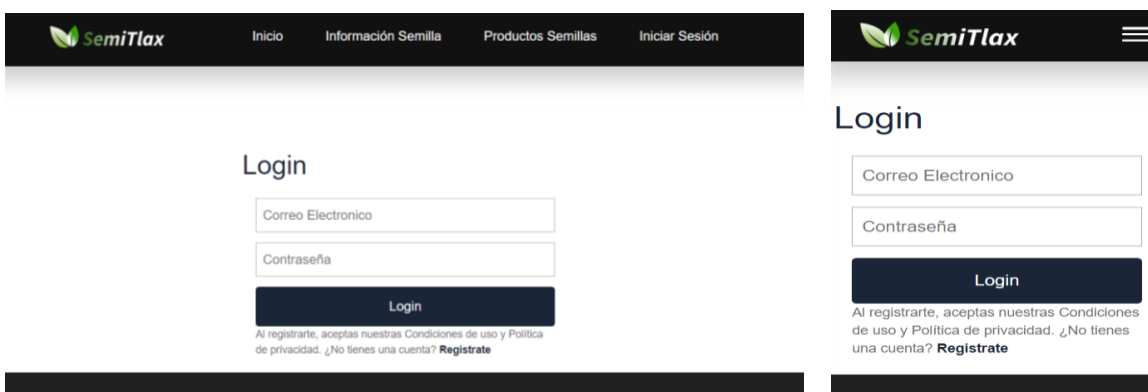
SemiTlax

Inicio

Información Semilla

Productos Semillas

Iniciar Sesión

Login

Correo Electronico

Contraseña

Login

Al registrarte, aceptas nuestras Condiciones de uso y Política de privacidad. ¿No tienes una cuenta? Registrate

SemiTlax

Login

Correo Electronico

Contraseña

Login

Al registrarte, aceptas nuestras Condiciones de uso y Política de privacidad. ¿No tienes una cuenta? Registrate